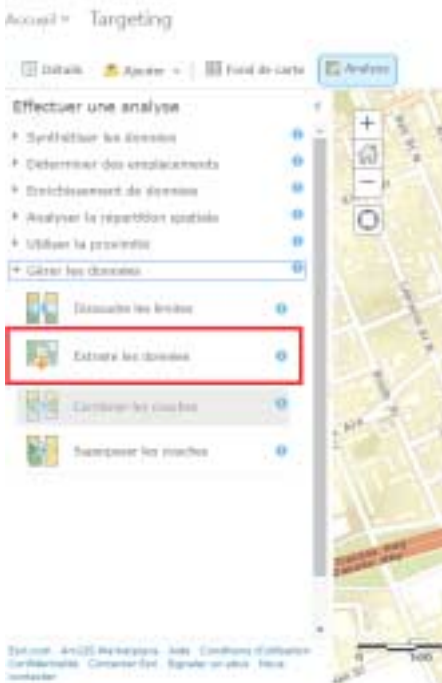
Accueil ▾ Targeting

Détails | Ajouter ▾ | Fond de carte | Analyse

Effectuer une analyse

▸ Synthétiser les données
▸ Déterminer des emplacements
▸ Enrichissement de données
▸ Analyser la répartition spatiale
▸ Utiliser la proximité
▾ Gérer les données

Dissoudre les limites

Extraire les données

Combiner les couches

Superposer les couches

Esri.com ArcGIS Marketplace Aide Conditions d'utilisation Confidentialité Contacter Esri Signaler un abus Nous contacter

+
−

500